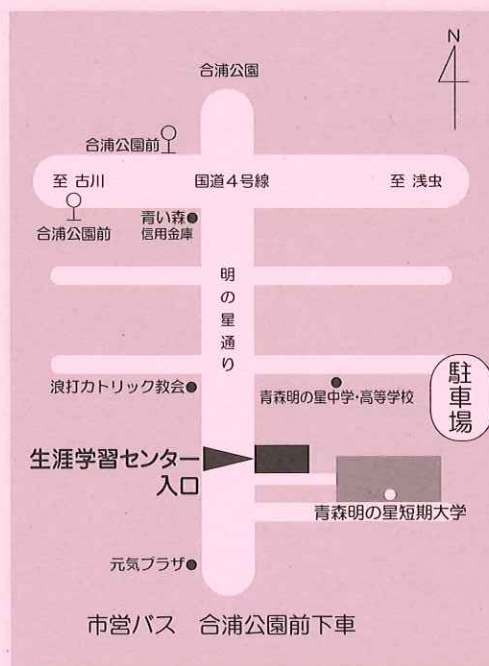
N

合浦公園

合浦公園前

至 古川

国道4号線

至 浅虫

合浦公園前

青い森 信用金庫

明の星通り

浪打カトリック教会

青森明の星中学・高等学校

駐車場

生涯学習センター入口

青森明の星短期大学

元気プラザ

市営バス 合浦公園前下車